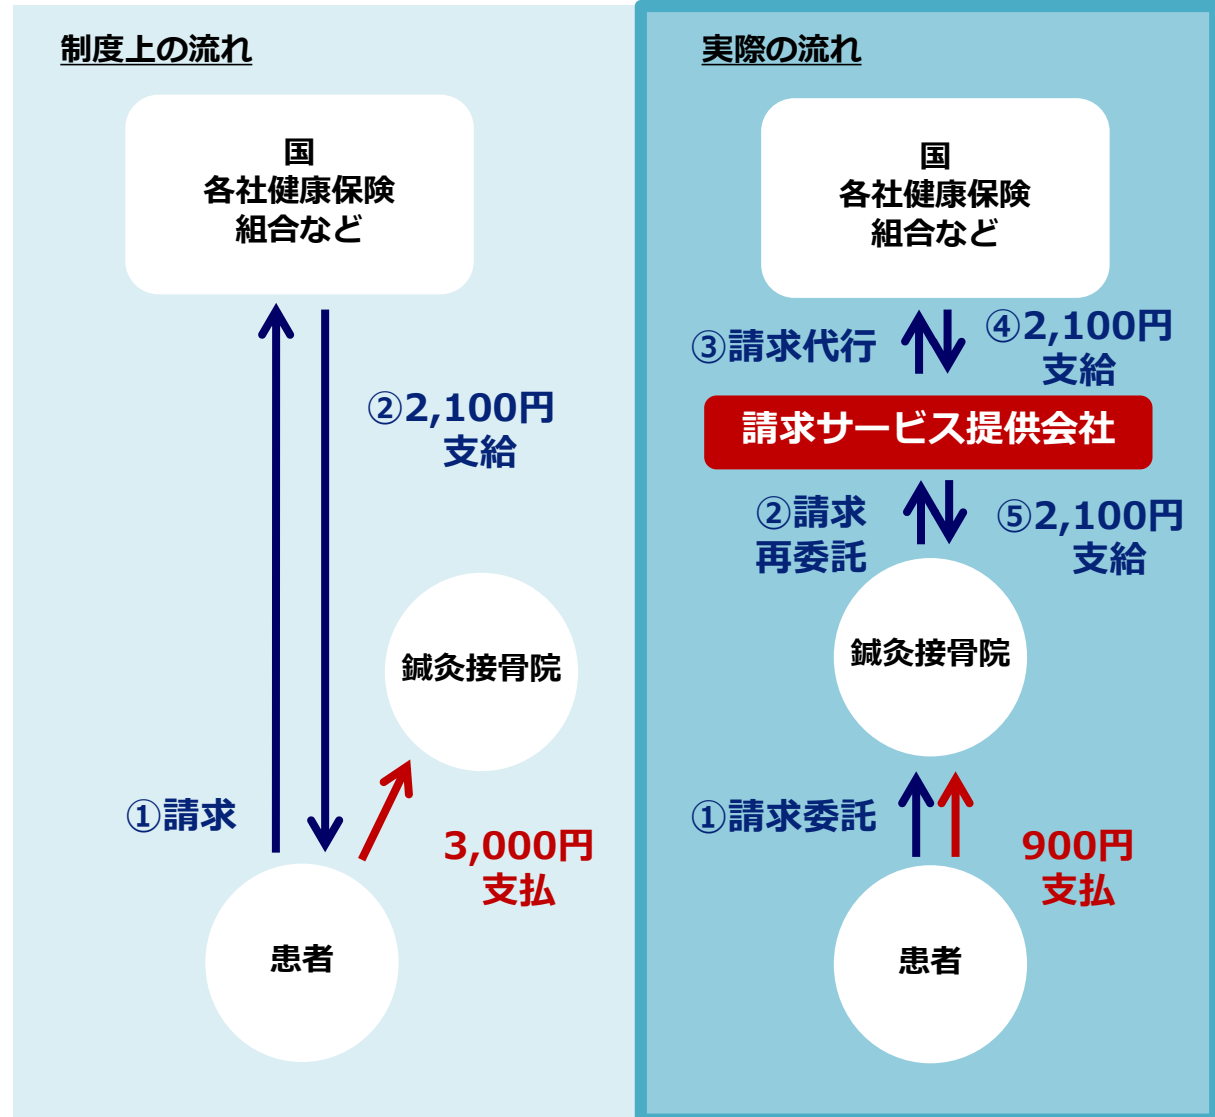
制度上の流れ

国
各社健康保険
組合など

②2,100円
支給

鍼灸接骨院

①請求

3,000円
支払

患者

実際の流れ

国
各社健康保険
組合など

③請求代行

④2,100円
支給

請求サービス提供会社

②請求
再委託

⑤2,100円
支給

鍼灸接骨院

①請求委託

900円
支払

患者